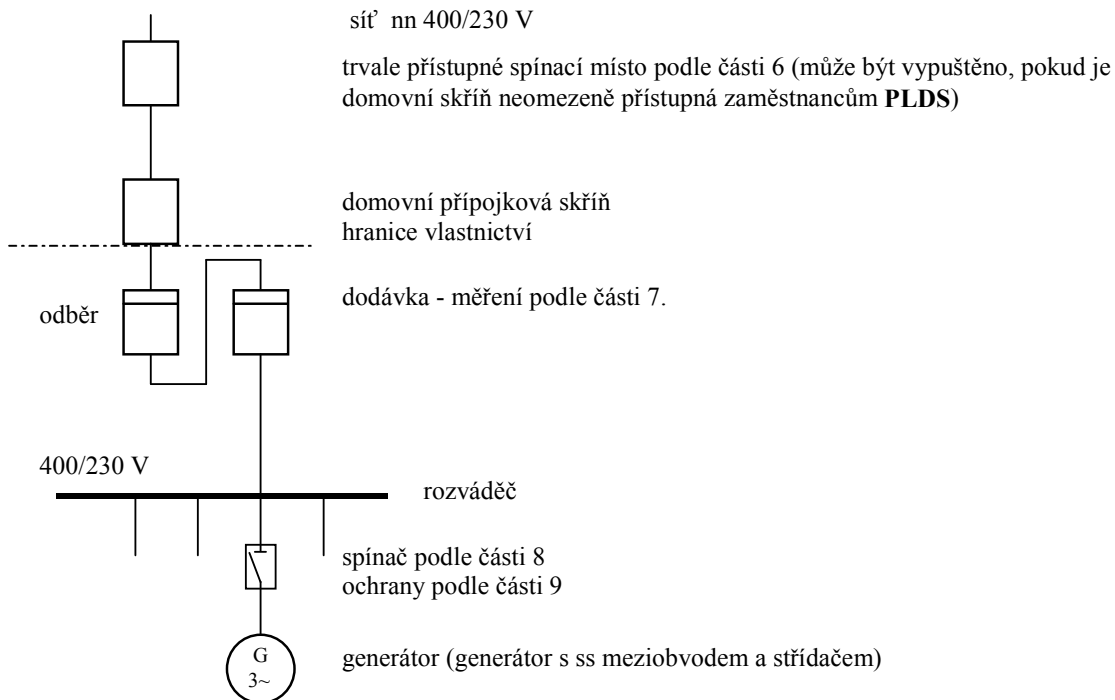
síť nn 400/230 V

trvale přístupné spínací místo podle části 6 (může být vypuštěno, pokud je domovní skříň neomezeně přístupná zaměstnancům **PLDS**)

domovní přípojková skříň
hranice vlastnictví

odběr

dodávka - měření podle části 7.

400/230 V

rozváděč

spínač podle části 8
ochrany podle části 9

G
3~

generátor (generátor s ss meziobvodem a střídačem)